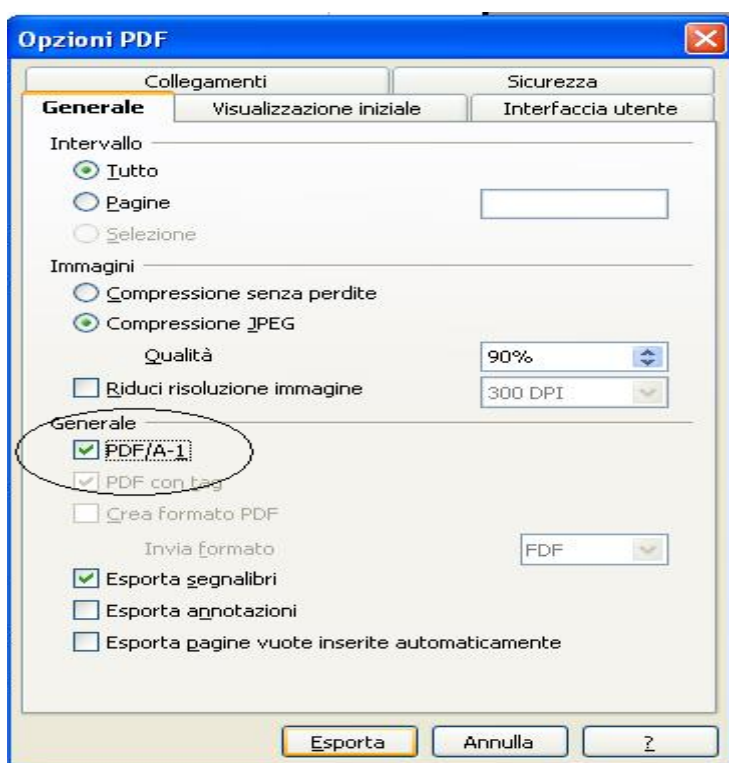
Opzioni PDF

Collegamenti
Sicurezza
Generale
Visualizzazione iniziale
Interfaccia utente

Intervallo
Tutto
Pagine
Selezione

Immagini
Compressione senza perdite
Compressione JPEG
Qualità
90%
Riduci risoluzione immagine
300 DPI

Generale
PDF/A-1
PDF con tag
Crea formato PDF
Invia formato
FDF
Esporta segnalibri
Esporta annotazioni
Esporta pagine vuote inserite automaticamente

Esporta
Annulla
?